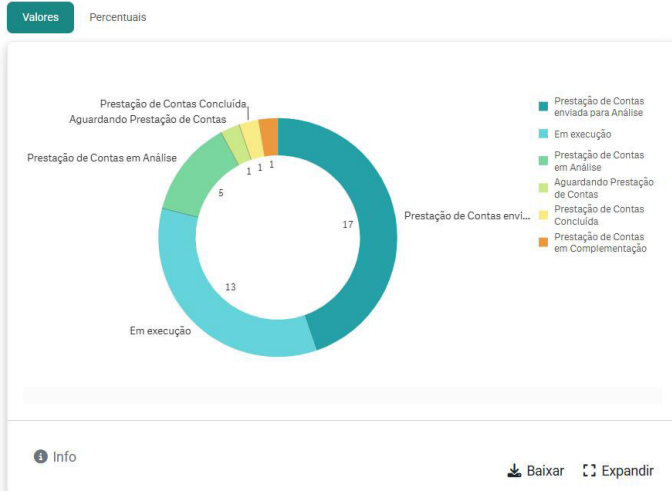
Valores Percentuais

Prestação de Contas Concluída
Aguardando Prestação de Contas
Prestação de Contas em Análise
1 1 1
5
17
Prestação de Contas envi...
13
Em execução

Prestação de Contas enviada para Análise
Em execução
Prestação de Contas em Análise
Aguardando Prestação de Contas
Prestação de Contas Concluída
Prestação de Contas em Complementação

Info
Baixar
Expandir